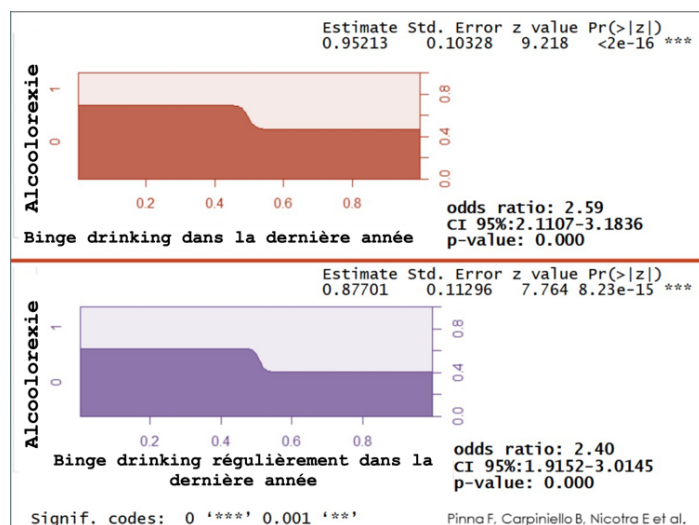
Estimate Std. Error z value Pr(>|z|)
0.95213 0.10328 9.218 <2e-16 ***

Alcoolorexie

1

0

0.8

0.4

0.0

0.2 0.4 0.6 0.8

Binge drinking dans la dernière année

odds ratio: 2.59
CI 95%:2.1107-3.1836
p-value: 0.000

Estimate Std. Error z value Pr(>|z|)
0.87701 0.11296 7.764 8.23e-15 ***

Alcoolorexie

1

0

0.8

0.4

0.0

0.2 0.4 0.6 0.8

Binge drinking régulièrement dans la dernière année

odds ratio: 2.40
CI 95%:1.9152-3.0145
p-value: 0.000

Signif. codes: 0 '***' 0.001 '**'

Pinna F, Carpiniello B, Nicotra E et al.